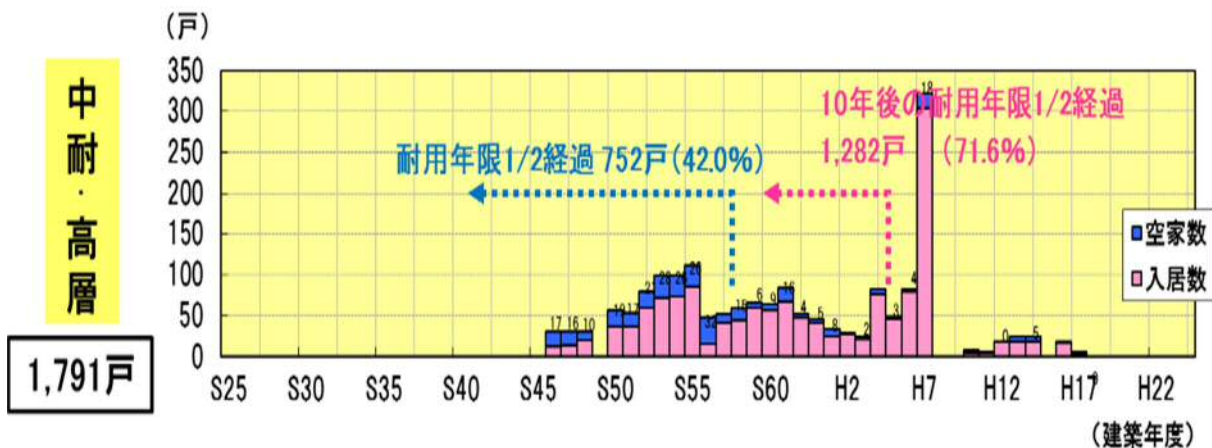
中耐・高層

1,791戸

(戸)

350
300
250
200
150
100
50
0

10年後の耐用年限1/2経過
1,282戸 (71.6%)

耐用年限1/2経過 752戸(42.0%)

■空家数
■入居数

17 16 10 10 17 2 22 2 24 32 16 6 9 16 4 5 8 2 3 4 18 0 5 7

S25 S30 S35 S40 S45 S50 S55 S60 H2 H7 H12 H17 H22

(建築年度)